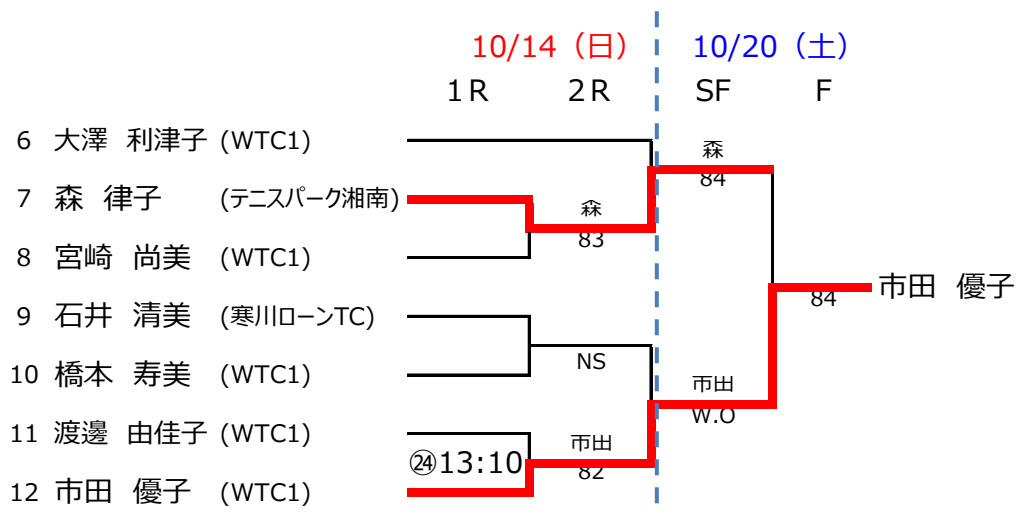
10/14（日）　10/20（土）

1R　2R　SF　F

6 大澤　利津子 (WTC1)
7 森　律子 (テニスパーク湘南)
8 宮崎　尚美 (WTC1)
9 石井　清美 (寒川ローンTC)
10 橋本　寿美 (WTC1)
11 渡邊　由佳子 (WTC1)
12 市田　優子 (WTC1)

森
83

NS

㉔13:10

市田
82

森
84

市田
W.O

84

市田　優子